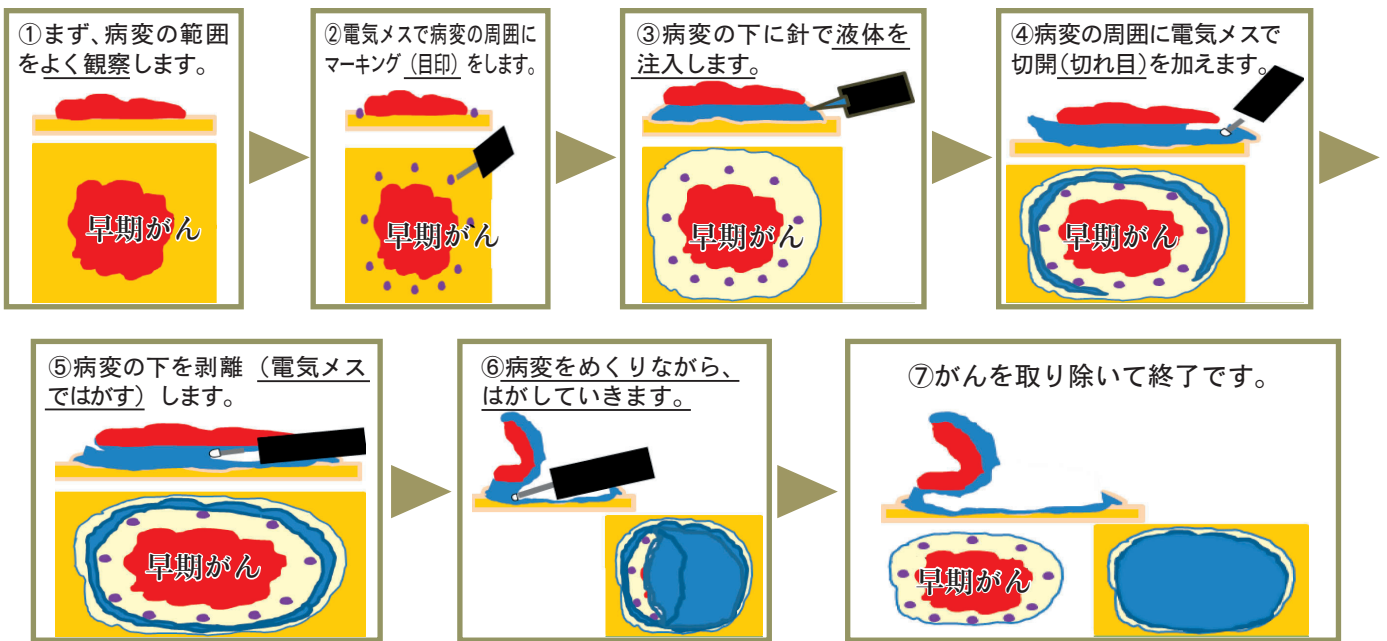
①まず、病変の範囲をよく観察します。

早期がん

②電気メスで病変の周囲にマーキング（目印）をします。

早期がん

③病変の下に針で液体を注入します。

早期がん

④病変の周囲に電気メスで切開（切れ目）を加えます。

早期がん

⑤病変の下を剥離（電気メスではがす）します。

早期がん

⑥病変をめくりながら、はがしていきます。

⑦がんを取り除いて終了です。

早期がん